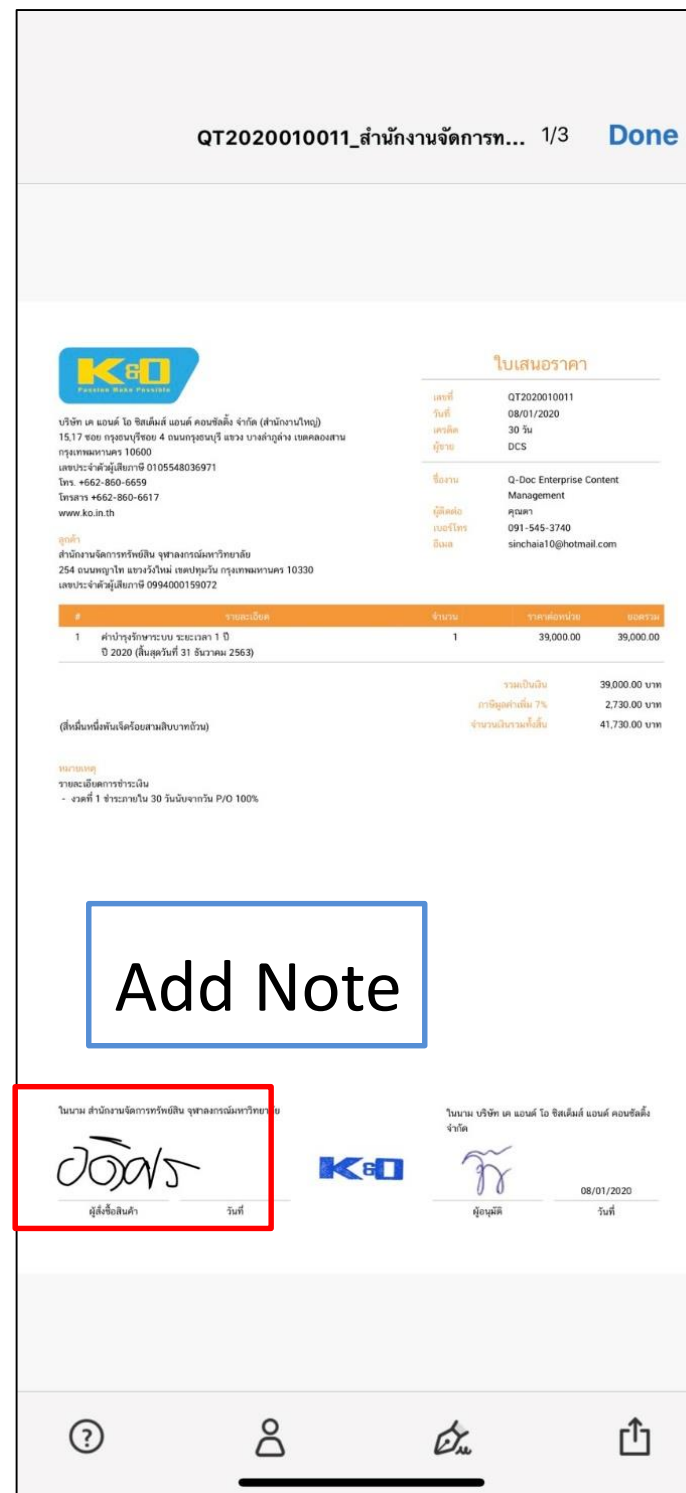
QT2020010011_สำนักงานจัดการท... 1/3 Done

K&O
Passion Make Possible

บริษัท เค แอนด์ โอ ซิสเต็มส์ แอนด์ คอนซัลติ้ง จำกัด (สำนักงานใหญ่)
15,17 ซอย กรุงธนบุรีซอย 4 ถนนกรุงธนบุรี แขวง บางลำภูล่าง เขตคลองสาน กรุงเทพมหานคร 10600
เลขประจำตัวผู้เสียภาษี 0105548036971
โทร. +662-860-6659
โทรสาร +662-860-6617
www.ko.in.th

ลูกค้า
สำนักงานจัดการทรัพย์สิน จุฬาลงกรณ์มหาวิทยาลัย
254 ถนนพญาไท แขวงวังใหม่ เขตปทุมวัน กรุงเทพมหานคร 10330
เลขประจำตัวผู้เสียภาษี 0994000159072

ใบเสนอราคา

เลขที่ QT2020010011
วันที่ 08/01/2020
เครดิต 30 วัน
ผู้ขาย DCS

ชื่องาน Q-Doc Enterprise Content Management
ผู้ติดต่อ คุณดา
เบอร์โทร 091-545-3740
อีเมล sinchaia10@hotmail.com

| # | รายละเอียด | จำนวน | ราคาต่อหน่วย | ยอดรวม |
|---|---|---|---|---|
| 1 | ค่าบำรุงรักษาระบบ ระยะเวลา 1 ปี ปี 2020 (สิ้นสุดวันที่ 31 ธันวาคม 2563) | 1 | 39,000.00 | 39,000.00 |

รวมเป็นเงิน 39,000.00 บาท
ภาษีมูลค่าเพิ่ม 7% 2,730.00 บาท
(สี่หมื่นหนึ่งพันเจ็ดร้อยสามสิบบาทถ้วน) จำนวนเงินรวมทั้งสิ้น 41,730.00 บาท

หมายเหตุ
รายละเอียดการชำระเงิน
- งวดที่ 1 ชำระภายใน 30 วันนับจากวัน P/O 100%

Add Note

ในนาม สำนักงานจัดการทรัพย์สิน จุฬาลงกรณ์มหาวิทยาลัย
ผู้สั่งซื้อสินค้า วันที่

K&O

ในนาม บริษัท เค แอนด์ โอ ซิสเต็มส์ แอนด์ คอนซัลติ้ง จำกัด
08/01/2020
ผู้อนุมัติ วันที่